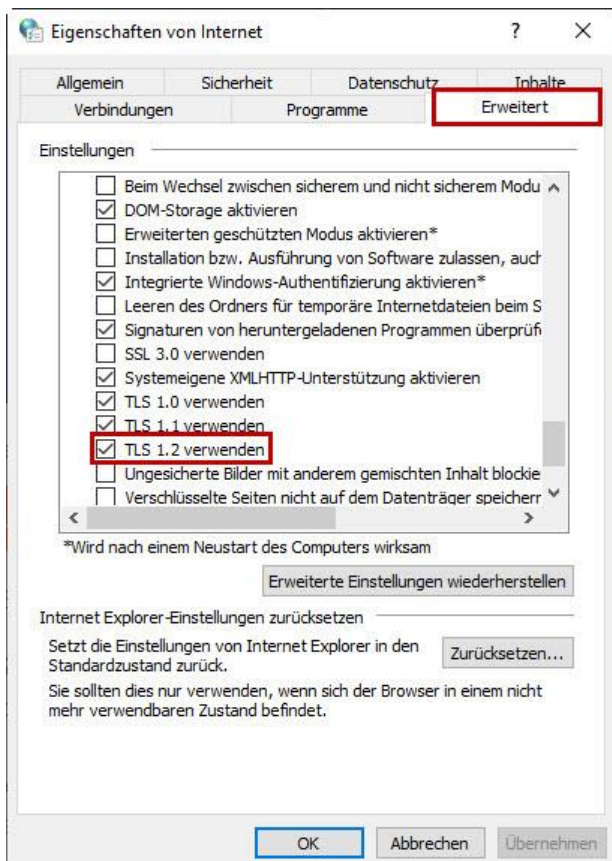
Eigenschaften von Internet

?

X

Allgemein
Sicherheit
Datenschutz
Inhalte
Verbindungen
Programme
Erweitert

Einstellungen

Beim Wechsel zwischen sicherem und nicht sicherem Modu
DOM-Storage aktivieren
Erweiterten geschützten Modus aktivieren*
Installation bzw. Ausführung von Software zulassen, auch
Integrierte Windows-Authentifizierung aktivieren*
Leeren des Ordners für temporäre Internetdateien beim S
Signaturen von heruntergeladenen Programmen überprüfe
SSL 3.0 verwenden
Systemeigene XMLHTTP-Unterstützung aktivieren
TLS 1.0 verwenden
TLS 1.1 verwenden
TLS 1.2 verwenden
Ungesicherte Bilder mit anderem gemischten Inhalt blockie
Verschlüsselte Seiten nicht auf dem Datenträger speicherr

*Wird nach einem Neustart des Computers wirksam

Erweiterte Einstellungen wiederherstellen

Internet Explorer-Einstellungen zurücksetzen

Setzt die Einstellungen von Internet Explorer in den Standardzustand zurück.

Zurücksetzen...

Sie sollten dies nur verwenden, wenn sich der Browser in einem nicht mehr verwendbaren Zustand befindet.

OK
Abbrechen
Übernehmen